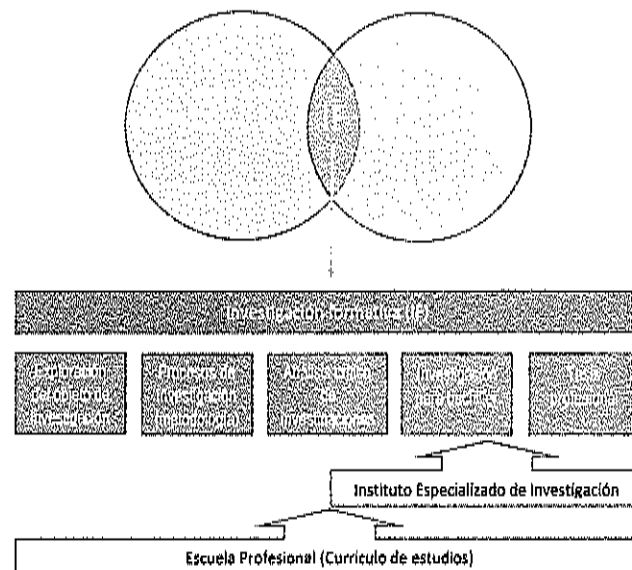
Investigación formativa (IF)

Exploración del objeto de investigación

Proyecto de investigación (metodología)

Análisis crítico de investigaciones

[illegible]

Tesis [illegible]

Instituto Especializado de Investigación

Escuela Profesional (Currículo de estudios)